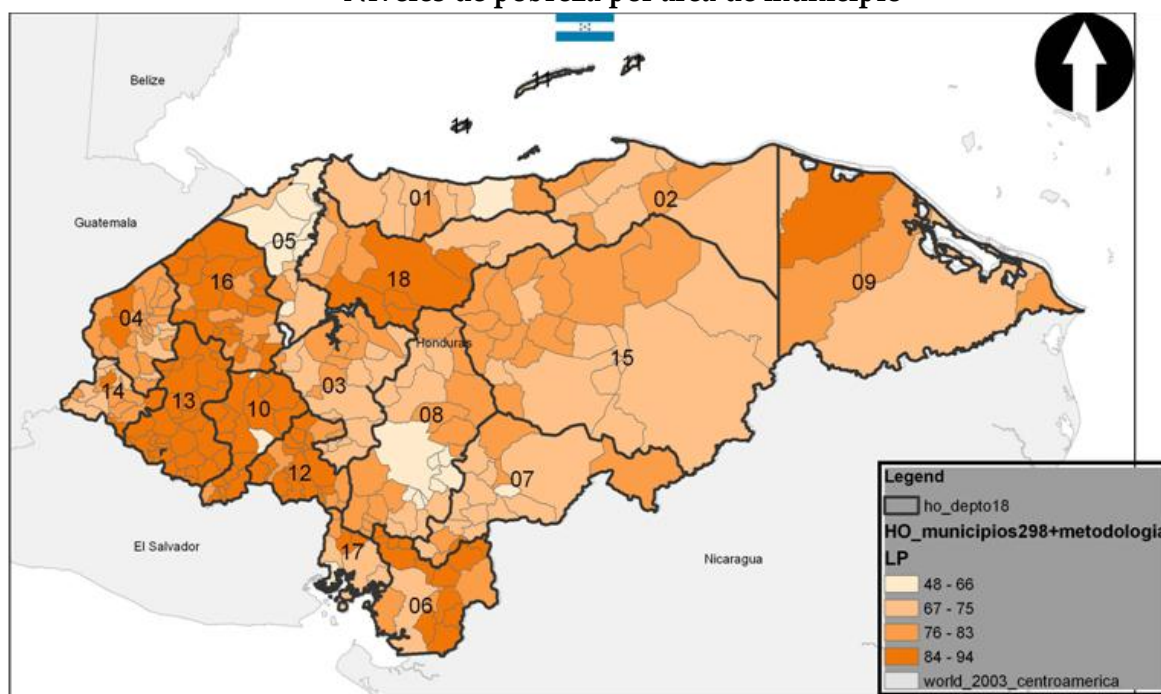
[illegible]

Belize

Guatemala

01

02

05

16

18

09

04

Honduras

15

14

13

10

03

08

12

07

El Salvador

17

Nicaragua

06

Legend

ho_depto18

HO_municipios298+metodologia

LP

48 - 66

67 - 75

76 - 83

84 - 94

world_2003_centroamerica